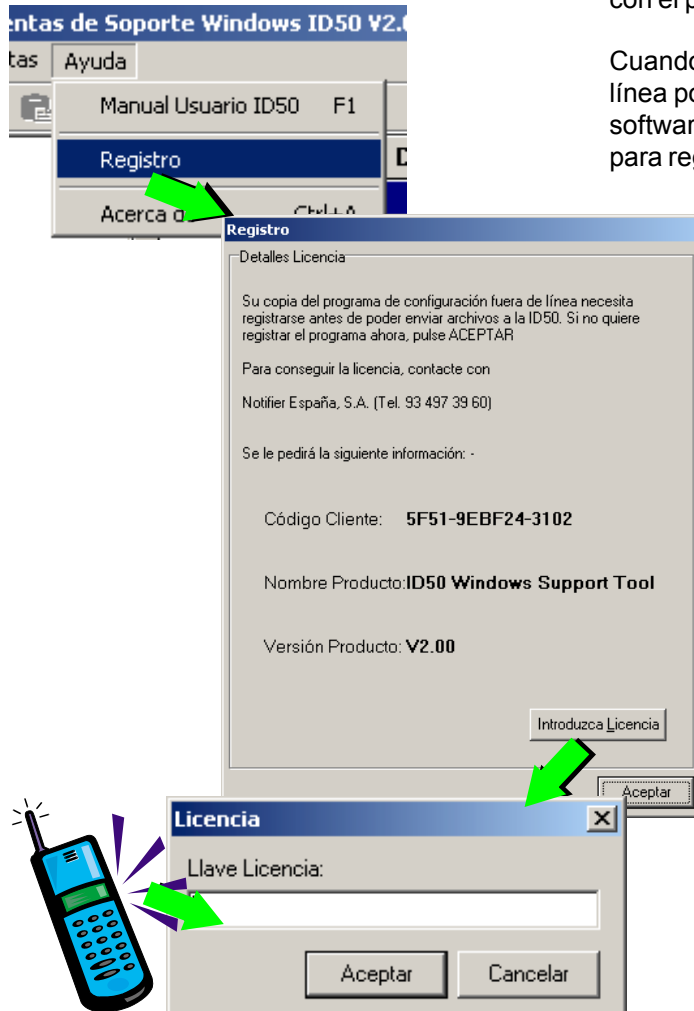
entas de Soporte Windows ID50 V2.0

tas Ayuda

Manual Usuario ID50 F1

Registro

Acerca d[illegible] Ctrl+A

con el p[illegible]

Cuando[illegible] línea p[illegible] softwar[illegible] para reg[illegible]

Registro

Detalles Licencia

Su copia del programa de configuración fuera de línea necesita registrarse antes de poder enviar archivos a la ID50. Si no quiere registrar el programa ahora, pulse ACEPTAR

Para conseguir la licencia, contacte con

Notifier España, S.A. (Tel. 93 497 39 60)

Se le pedirá la siguiente información: -

Código Cliente: 5F51-9EBF24-3102

Nombre Producto:ID50 Windows Support Tool

Versión Producto: V2.00

Introduzca Licencia

Aceptar

Licencia

Llave Licencia:

Aceptar Cancelar